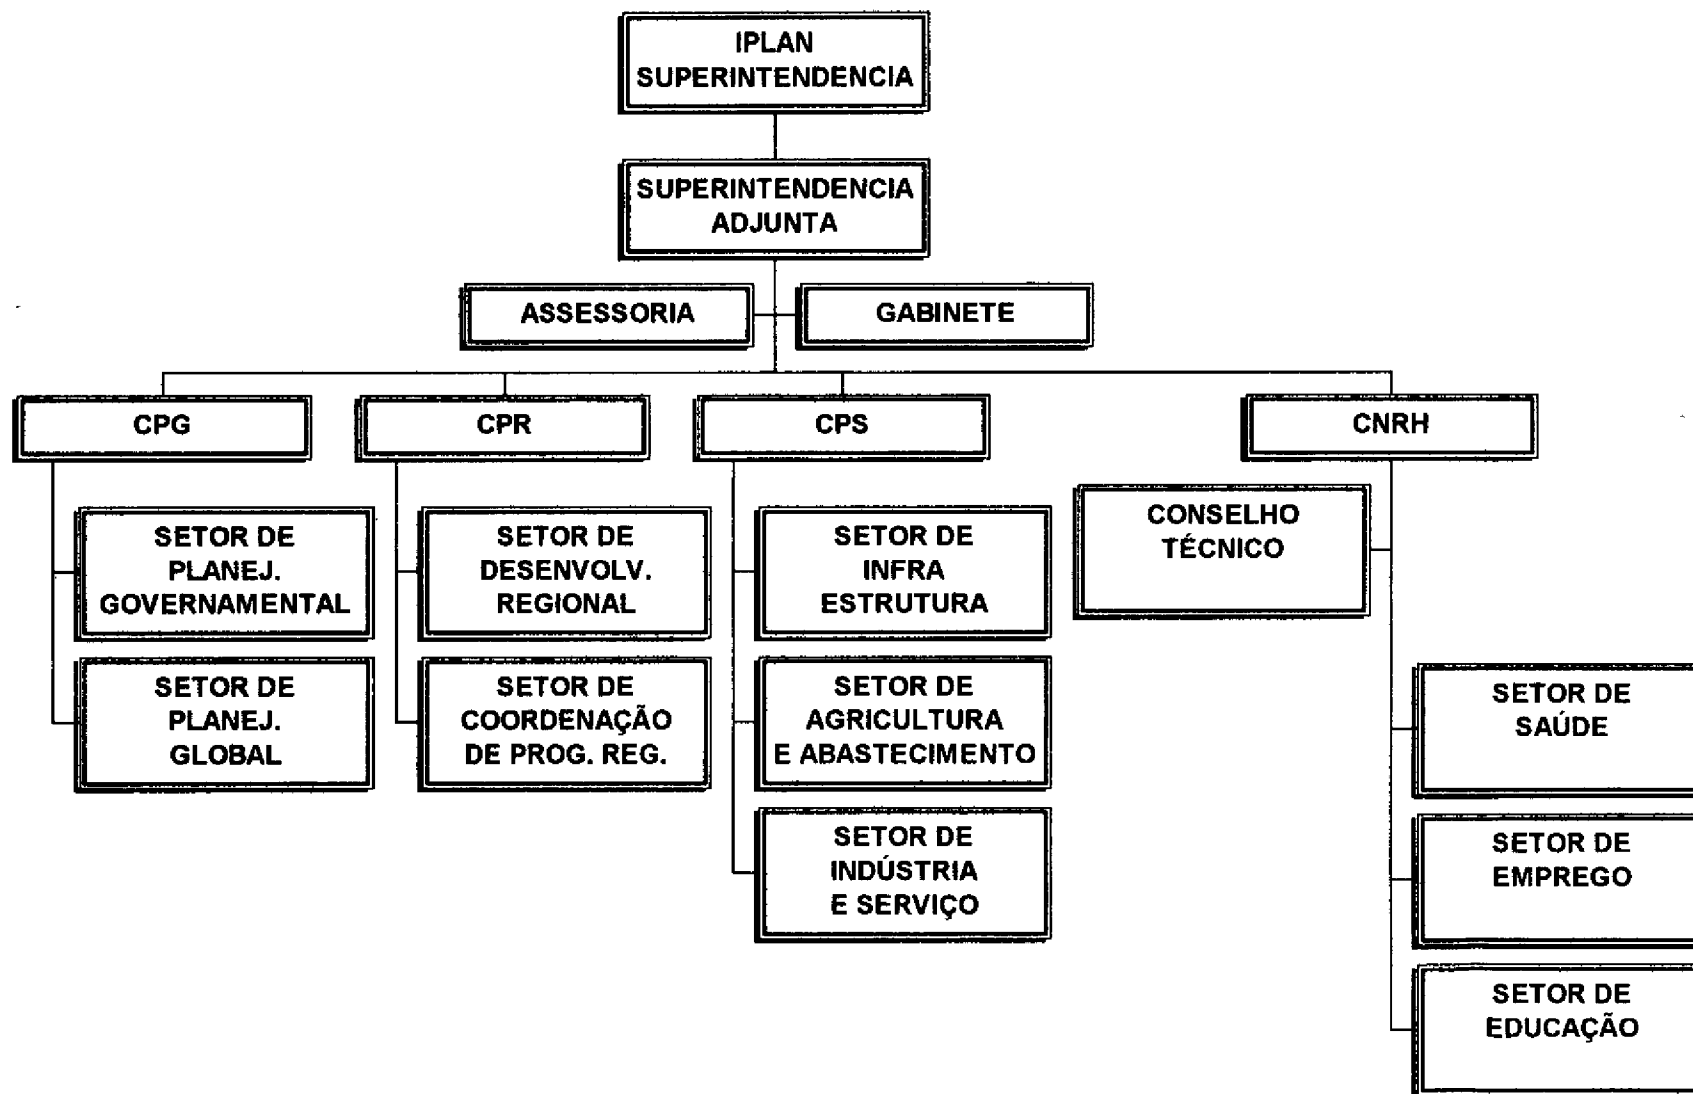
IPLAN
SUPERINTENDENCIA

SUPERINTENDENCIA
ADJUNTA

ASSESSORIA

GABINETE

CPG

CPR

CPS

CNRH

SETOR DE PLANEJ. GOVERNAMENTAL

SETOR DE PLANEJ. GLOBAL

SETOR DE DESENVOLV. REGIONAL

SETOR DE COORDENAÇÃO DE PROG. REG.

SETOR DE INFRA ESTRUTURA

SETOR DE AGRICULTURA E ABASTECIMENTO

SETOR DE INDÚSTRIA E SERVIÇO

CONSELHO TÉCNICO

SETOR DE SAÚDE

SETOR DE EMPREGO

SETOR DE EDUCAÇÃO